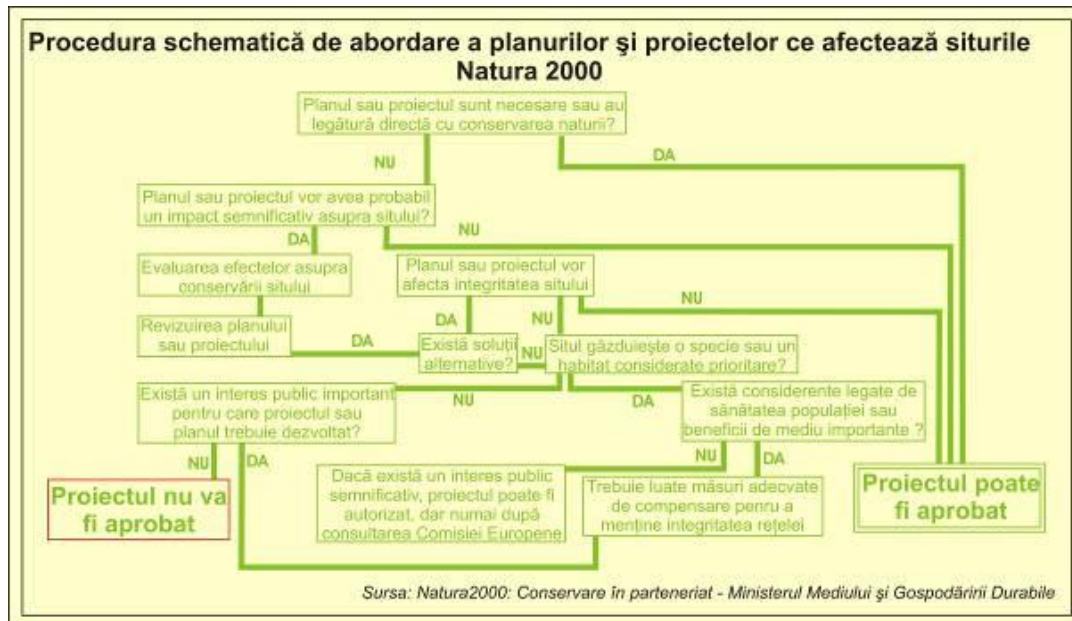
Procedura schematică de abordare a planurilor şi proiectelor ce afectează siturile Natura 2000

Planul sau proiectul sunt necesare sau au legătură directă cu conservarea naturii?

NU

DA

Planul sau proiectul vor avea probabil un impact semnificativ asupra sitului?

DA

NU

Evaluarea efectelor asupra conservării sitului

Planul sau proiectul vor afecta integritatea sitului

NU

Revizuirea planului sau proiectului

DA

DA

NU

Există soluţii alternative?

NU

Situl găzduieşte o specie sau un habitat considerate prioritare?

Există un interes public important pentru care proiectul sau planul trebuie dezvoltat?

NU

DA

Există considerente legate de sănătatea populaţiei sau beneficii de mediu importante ?

NU

DA

NU

DA

Proiectul nu va fi aprobat

Dacă există un interes public semnificativ, proiectul poate fi autorizat, dar numai după consultarea Comisiei Europene

Trebuie luate măsuri adecvate de compensare penru a menţine integritatea reţelei

Proiectul poate fi aprobat

Sursa: Natura2000: Conservare în parteneriat - Ministerul Mediului şi Gospodăririi Durabile